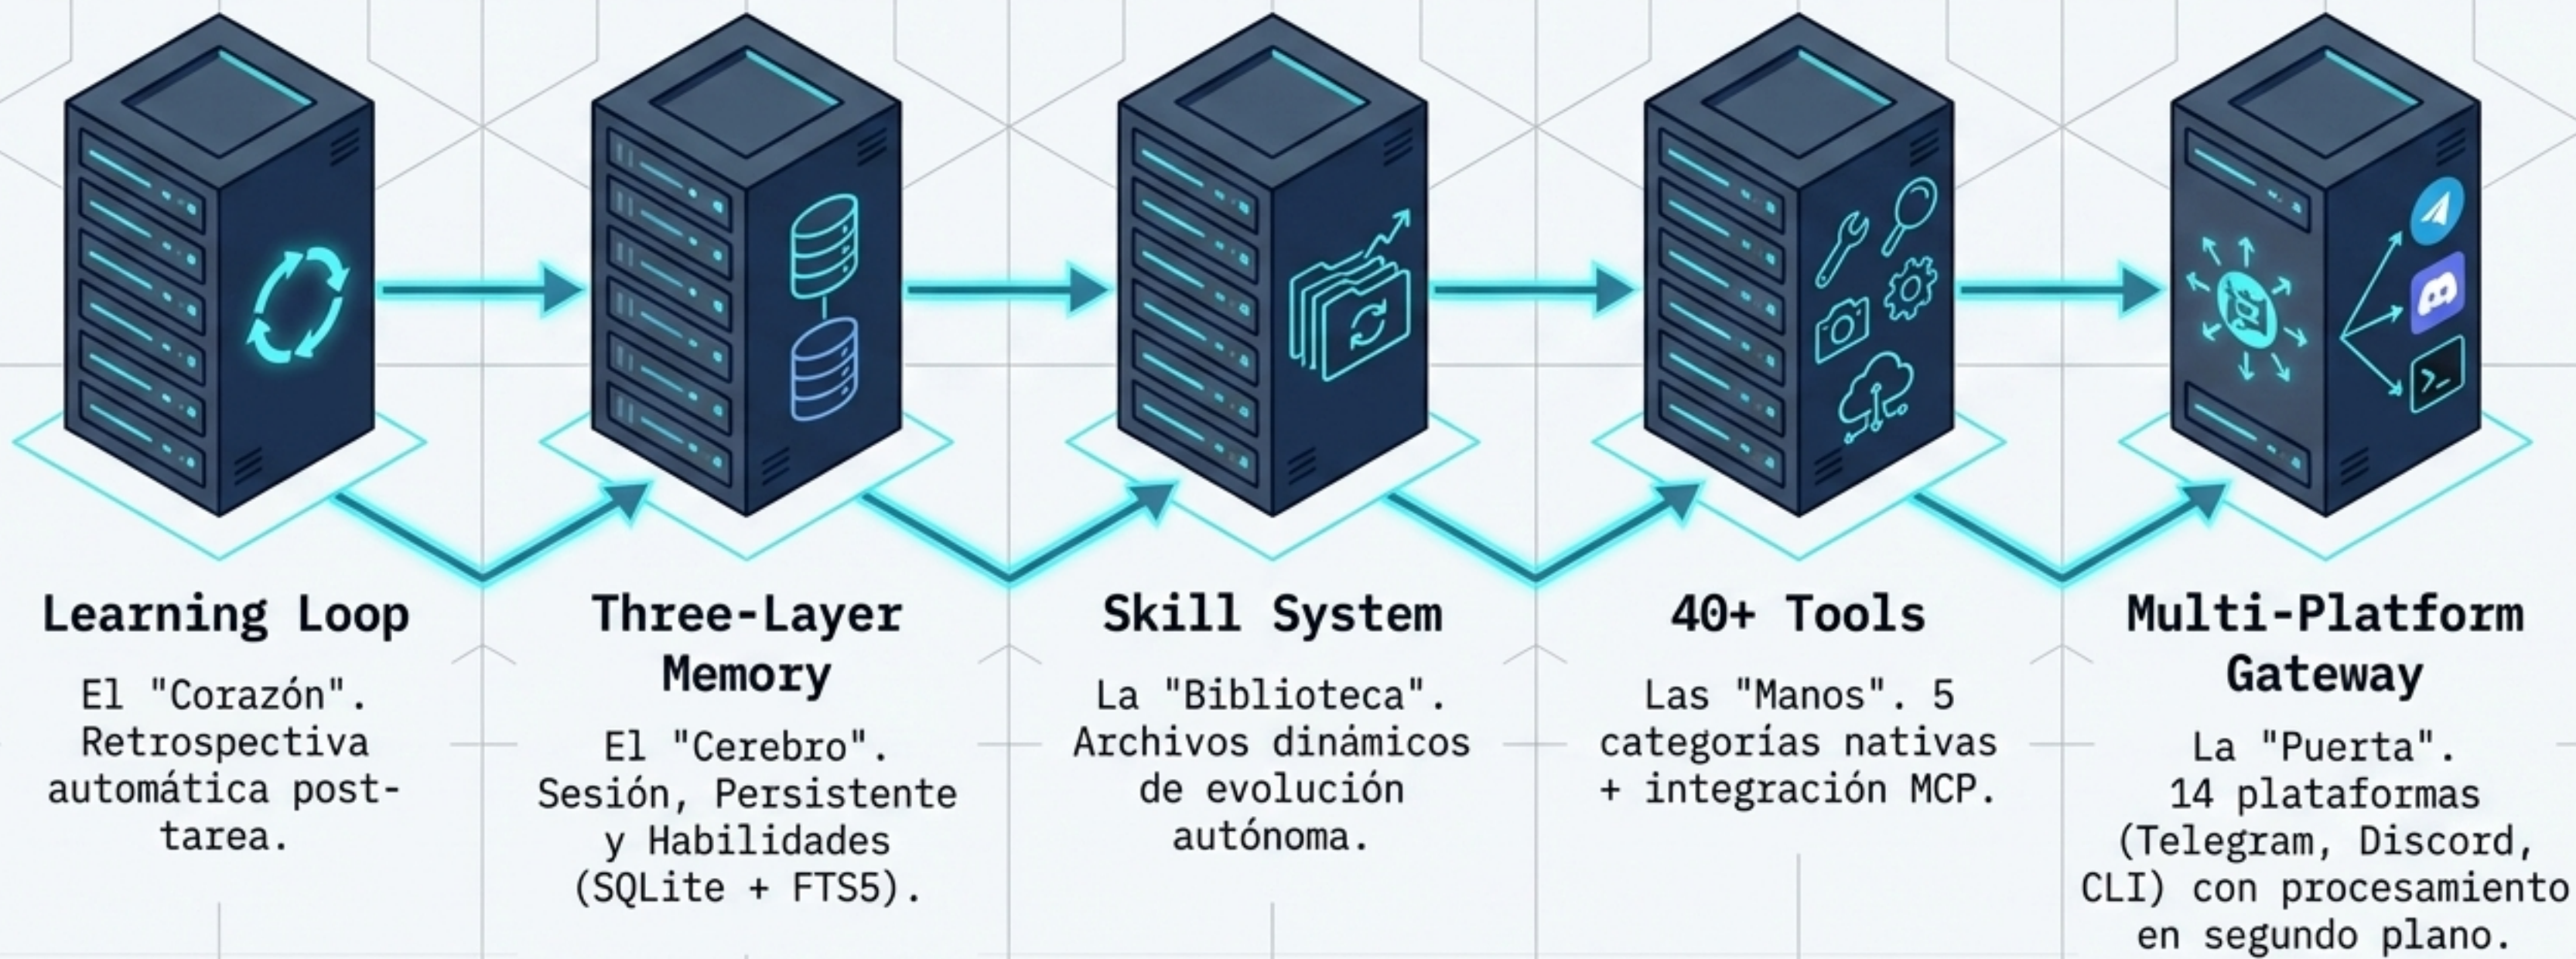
Learning Loop

El "Corazón". Retrospectiva automática post-tarea.

Three-Layer Memory

El "Cerebro". Sesión, Persistente y Habilidades (SQLite + FTS5).

Skill System

La "Biblioteca". Archivos dinámicos de evolución autónoma.

40+ Tools

Las "Manos". 5 categorías nativas + integración MCP.

Multi-Platform Gateway

La "Puerta". 14 plataformas (Telegram, Discord, CLI) con procesamiento en segundo plano.